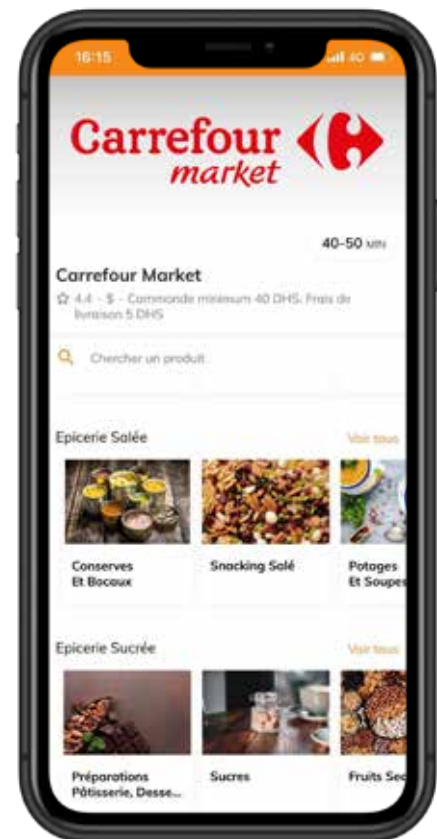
16:15

4G

Carrefour market

40-50 MIN

Carrefour Market

☆ 4.4 · $ · Commande minimum 40 DHS. Frais de livraison 5 DHS

Chercher un produit

Epicerie Salée

Voir tous

Conserves Et Bocaux

Snacking Salé

Potages Et Soupes

Epicerie Sucrée

Voir tous

Préparations Pâtisserie, Desse...

Sucres

Fruits Sec